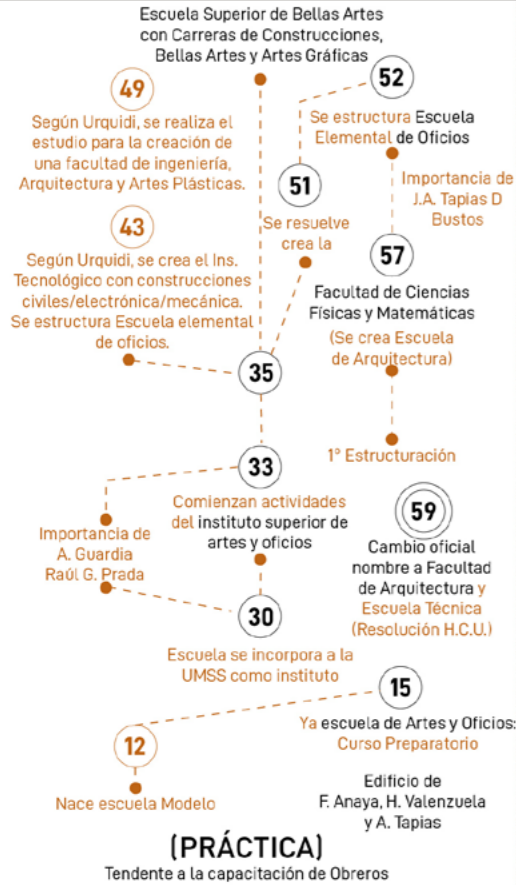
Escuela Superior de Bellas Artes con Carreras de Construcciones, Bellas Artes y Artes Gráficas

49

Según Urquidi, se realiza el estudio para la creación de una facultad de ingeniería, Arquitectura y Artes Plásticas.

52

Se estructura Escuela Elemental de Oficios

51

Importancia de J.A. Tapias D Bustos

43

Se resuelve crea la

Según Urquidi, se crea el Ins. Tecnológico con construcciones civiles/electrónica/mecánica. Se estructura Escuela elemental de oficios.

57

Facultad de Ciencias Físicas y Matemáticas

(Se crea Escuela de Arquitectura)

35

1° Estructuración

33

Comienzan actividades del instituto superior de artes y oficios

59

Importancia de A. Guardia Raúl G. Prada

Cambio oficial nombre a Facultad de Arquitectura y Escuela Técnica (Resolución H.C.U.)

30

Escuela se incorpora a la UMSS como instituto

15

Ya escuela de Artes y Oficios: Curso Preparatorio

12

Edificio de F. Anaya, H. Valenzuela y A. Tapias

Nace escuela Modelo

(PRÁCTICA)

Tendente a la capacitación de Obreros